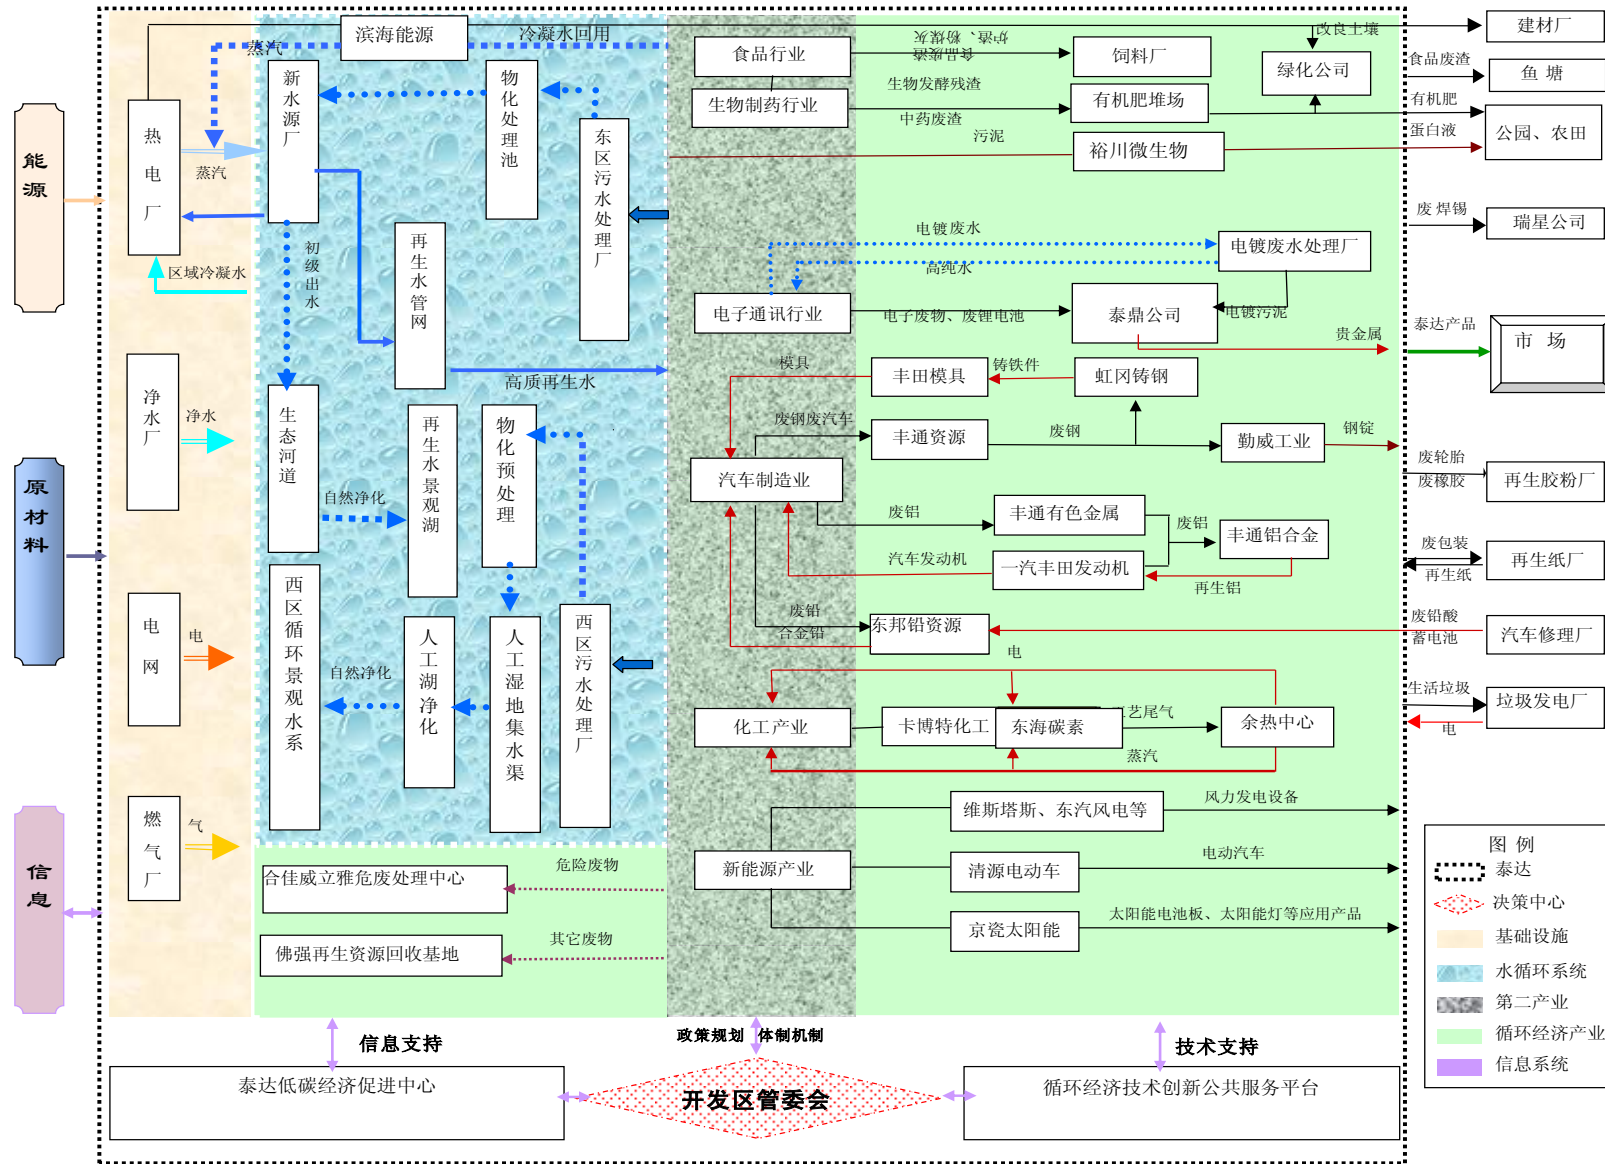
能源

原材料

信息

热电厂

蒸汽

蒸汽

区域冷凝水

滨海能源

冷凝水回用

新水源厂

物化处理池

东区污水处理厂

初级出水

再生水管网

高质再生水

生态河道

自然净化

再生水景观湖

物化预处理

净水厂

净水

电网

电

燃气厂

气

西区循环景观水系

自然净化

人工湖净化

人工湿地集水渠

西区污水处理厂

合佳威立雅危废处理中心

危险废物

佛强再生资源回收基地

其它废物

食品行业

生物制药行业

饲料厂

有机肥堆场

裕川微生物

绿化公司

生物发酵残渣

中药废渣

污泥

改良土壤

电镀废水

电镀废水处理厂

高纯水

电子通讯行业

电子废物、废锂电池

泰鼎公司

电镀污泥

贵金属

模具

丰田模具

铸铁件

虹冈铸钢

废钢废汽车

丰通资源

废钢

勤威工业

钢锭

汽车制造业

废铝

丰通有色金属

废铝

丰通铝合金

汽车发动机

一汽丰田发动机

再生铝

废铅

合金铅

东邦铅资源

电

化工产业

卡博特化工

东海碳素

艺尾气

余热中心

蒸汽

新能源产业

维斯塔斯、东汽风电等

风力发电设备

清源电动车

电动汽车

京瓷太阳能

太阳能电池板、太阳能灯等应用产品

建材厂

食品废渣

鱼 塘

有机肥

蛋白液

公园、农田

废 焊锡

瑞星公司

泰达产品

市 场

废轮胎

废橡胶

再生胶粉厂

废包装

再生纸

再生纸厂

废铅酸蓄电池

汽车修理厂

生活垃圾

垃圾发电厂

电

图 例

泰达

决策中心

基础设施

水循环系统

第二产业

循环经济产业

信息系统

信息支持

政策规划

体制机制

技术支持

泰达低碳经济促进中心

开发区管委会

循环经济技术创新公共服务平台